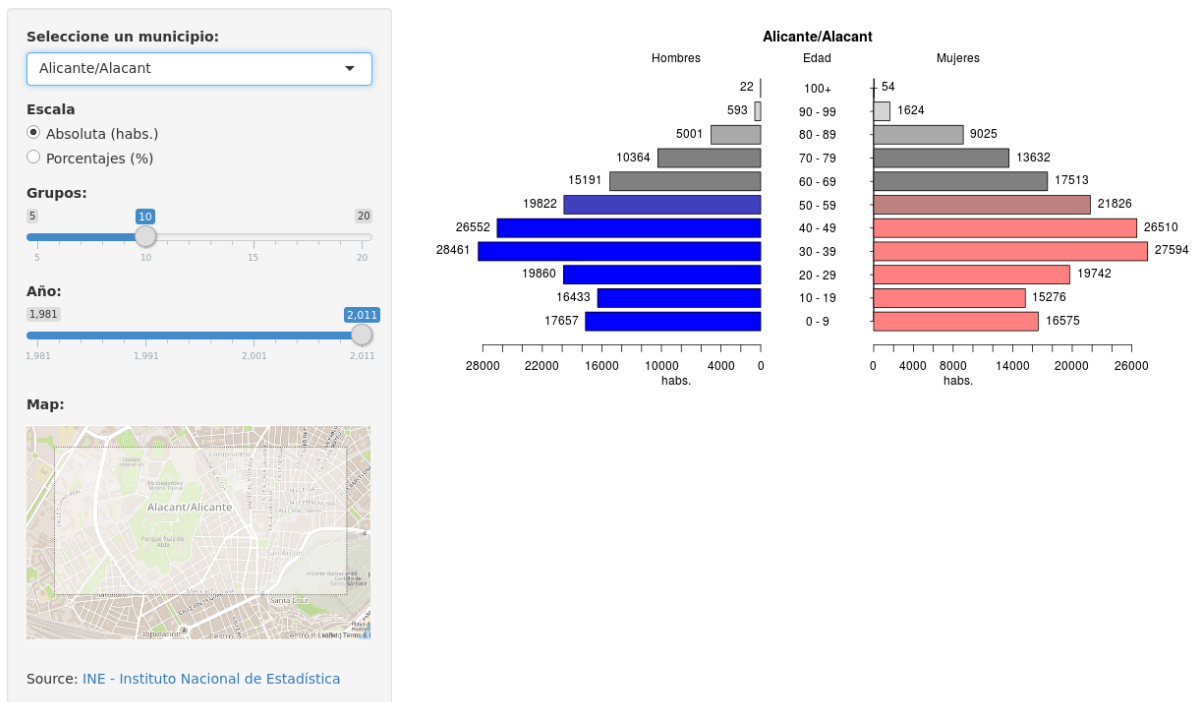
Seleccione un municipio:

Alicante/Alacant

Escala

Absoluta (habs.)

Porcentajes (%)

Grupos:

5 10 20

5 10 15 20

Año:

1,981 2,011

1,981 1,991 2,001 2,011

Map:

Alacant/Alicante

Source: INE - Instituto Nacional de Estadística

Alicante/Alacant

Hombres

Edad

Mujeres

| Hombres | Edad | Mujeres |
|---|---|---|
| 22 | 100+ | 54 |
| 593 | 90 - 99 | 1624 |
| 5001 | 80 - 89 | 9025 |
| 10364 | 70 - 79 | 13632 |
| 15191 | 60 - 69 | 17513 |
| 19822 | 50 - 59 | 21826 |
| 26552 | 40 - 49 | 26510 |
| 28461 | 30 - 39 | 27594 |
| 19860 | 20 - 29 | 19742 |
| 16433 | 10 - 19 | 15276 |
| 17657 | 0 - 9 | 16575 |

28000 22000 16000 10000 4000 0

habs.

0 4000 8000 14000 20000 26000

habs.